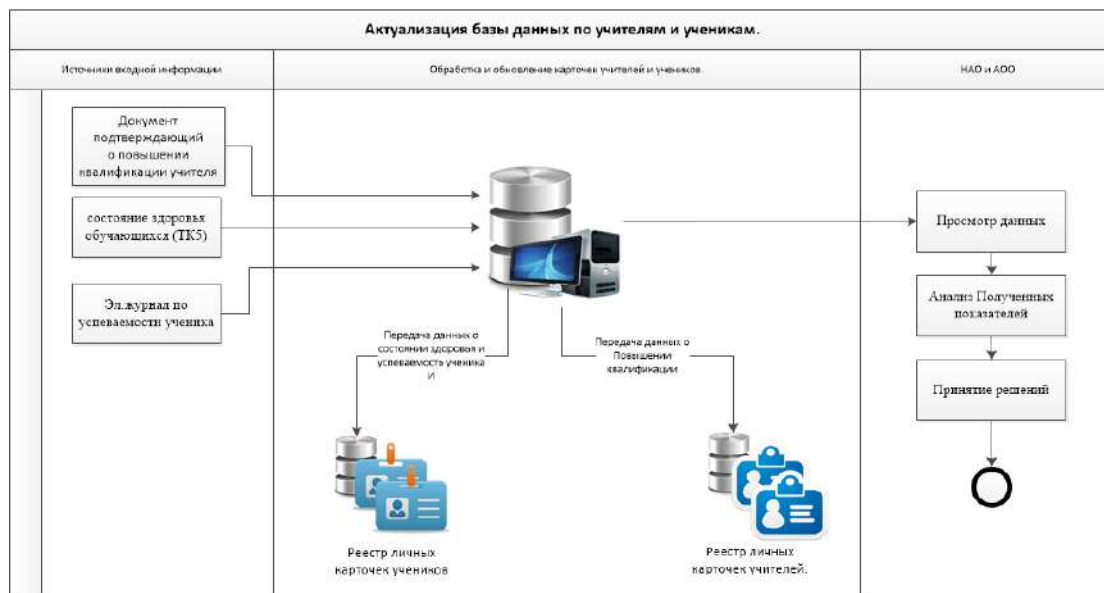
Актуализация базы данных по учителям и ученикам.

Источники входной информации

Обработка и обновление карточек учителей и учеников.

НАО и АОО

Документ подтверждающий о повышении квалификации учителя

состояние здоровья обучающихся (ТК5)

Эл.журнал по успеваемости ученика

Просмотр данных

Анализ Полученных показателей

Принятие решений

Передача данных о состоянии здоровья и успеваемость ученика и

Передача данных о Повышении квалификации

Реестр личных карточек учеников

Реестр личных карточек учителей.